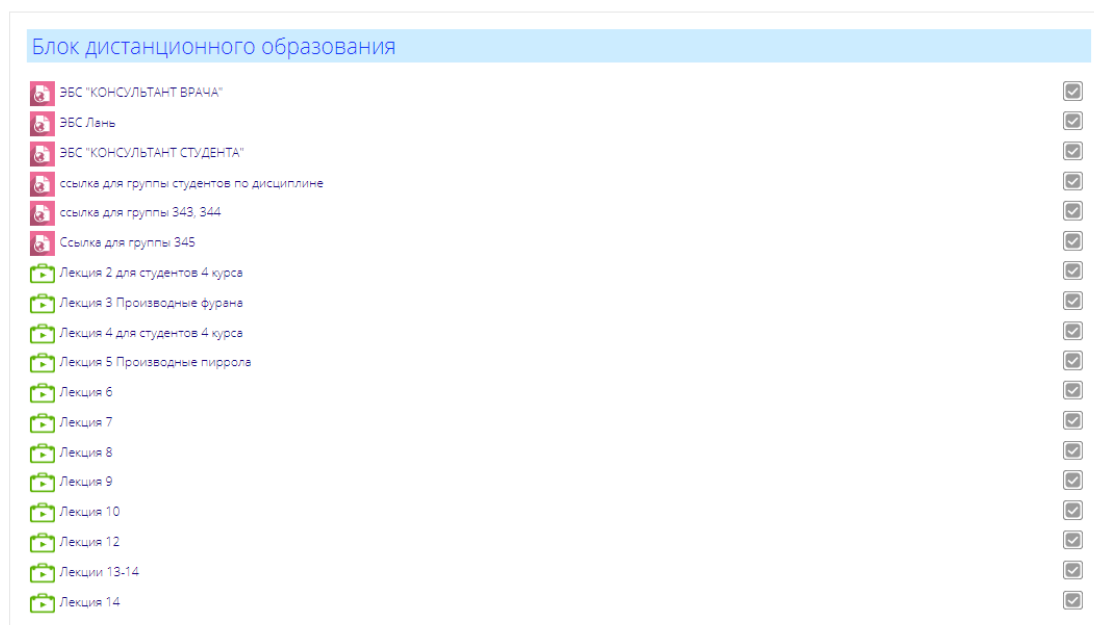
Блок дистанционного образования

ЭБС "КОНСУЛЬТАНТ ВРАЧА"

ЭБС Лань

ЭБС "КОНСУЛЬТАНТ СТУДЕНТА"

ссылка для группы студентов по дисциплине

ссылка для группы 343, 344

Ссылка для группы 345

Лекция 2 для студентов 4 курса

Лекция 3 Производные фурана

Лекция 4 для студентов 4 курса

Лекция 5 Производные пиррола

Лекция 6

Лекция 7

Лекция 8

Лекция 9

Лекция 10

Лекция 12

Лекции 13-14

Лекция 14